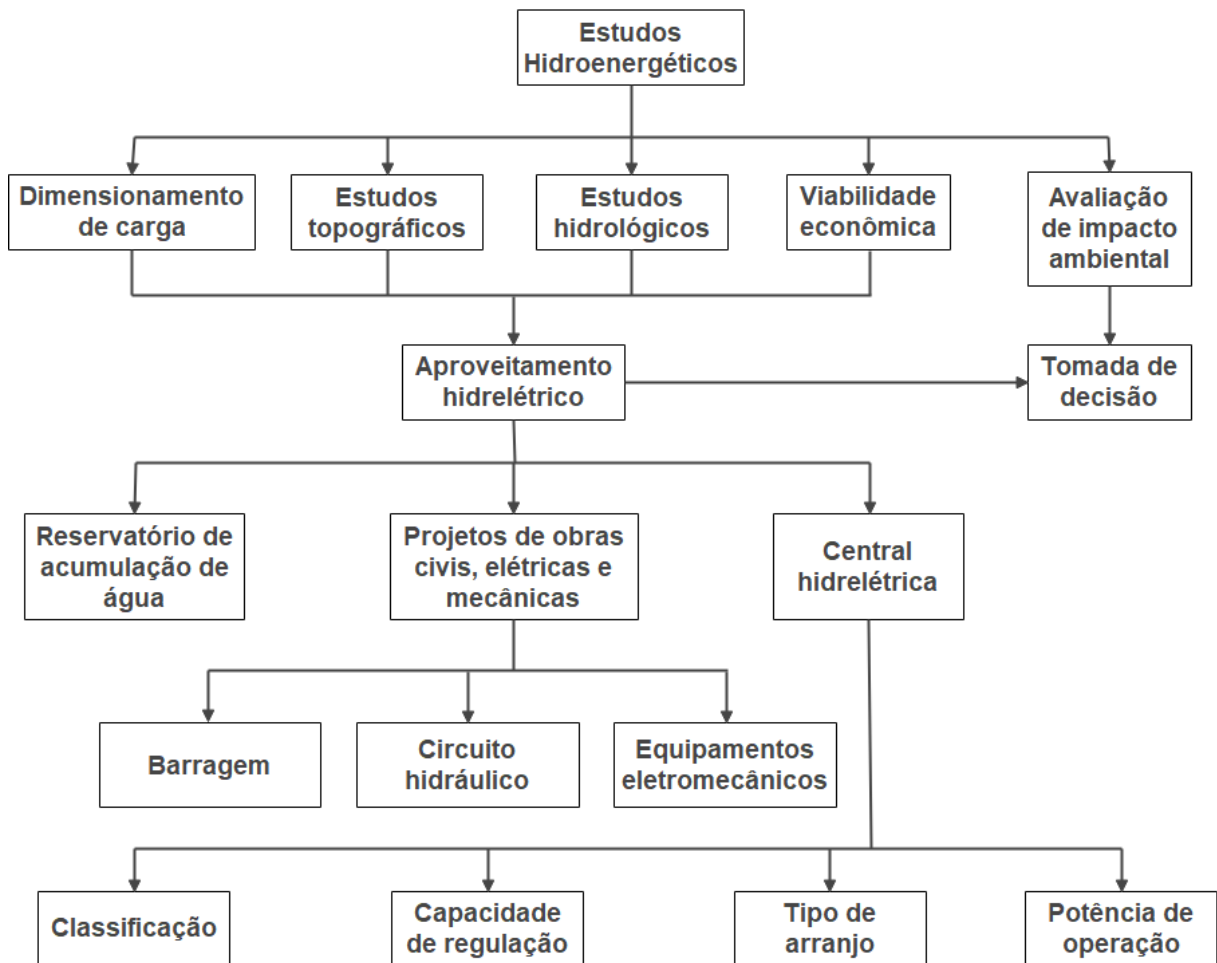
Estudos Hidroenergéticos

Dimensionamento de carga

Estudos topográficos

Estudos hidrológicos

Viabilidade econômica

Avaliação de impacto ambiental

Aproveitamento hidrelétrico

Tomada de decisão

Reservatório de acumulação de água

Projetos de obras civis, elétricas e mecânicas

Central hidrelétrica

Barragem

Circuito hidráulico

Equipamentos eletromecânicos

Classificação

Capacidade de regulação

Tipo de arranjo

Potência de operação